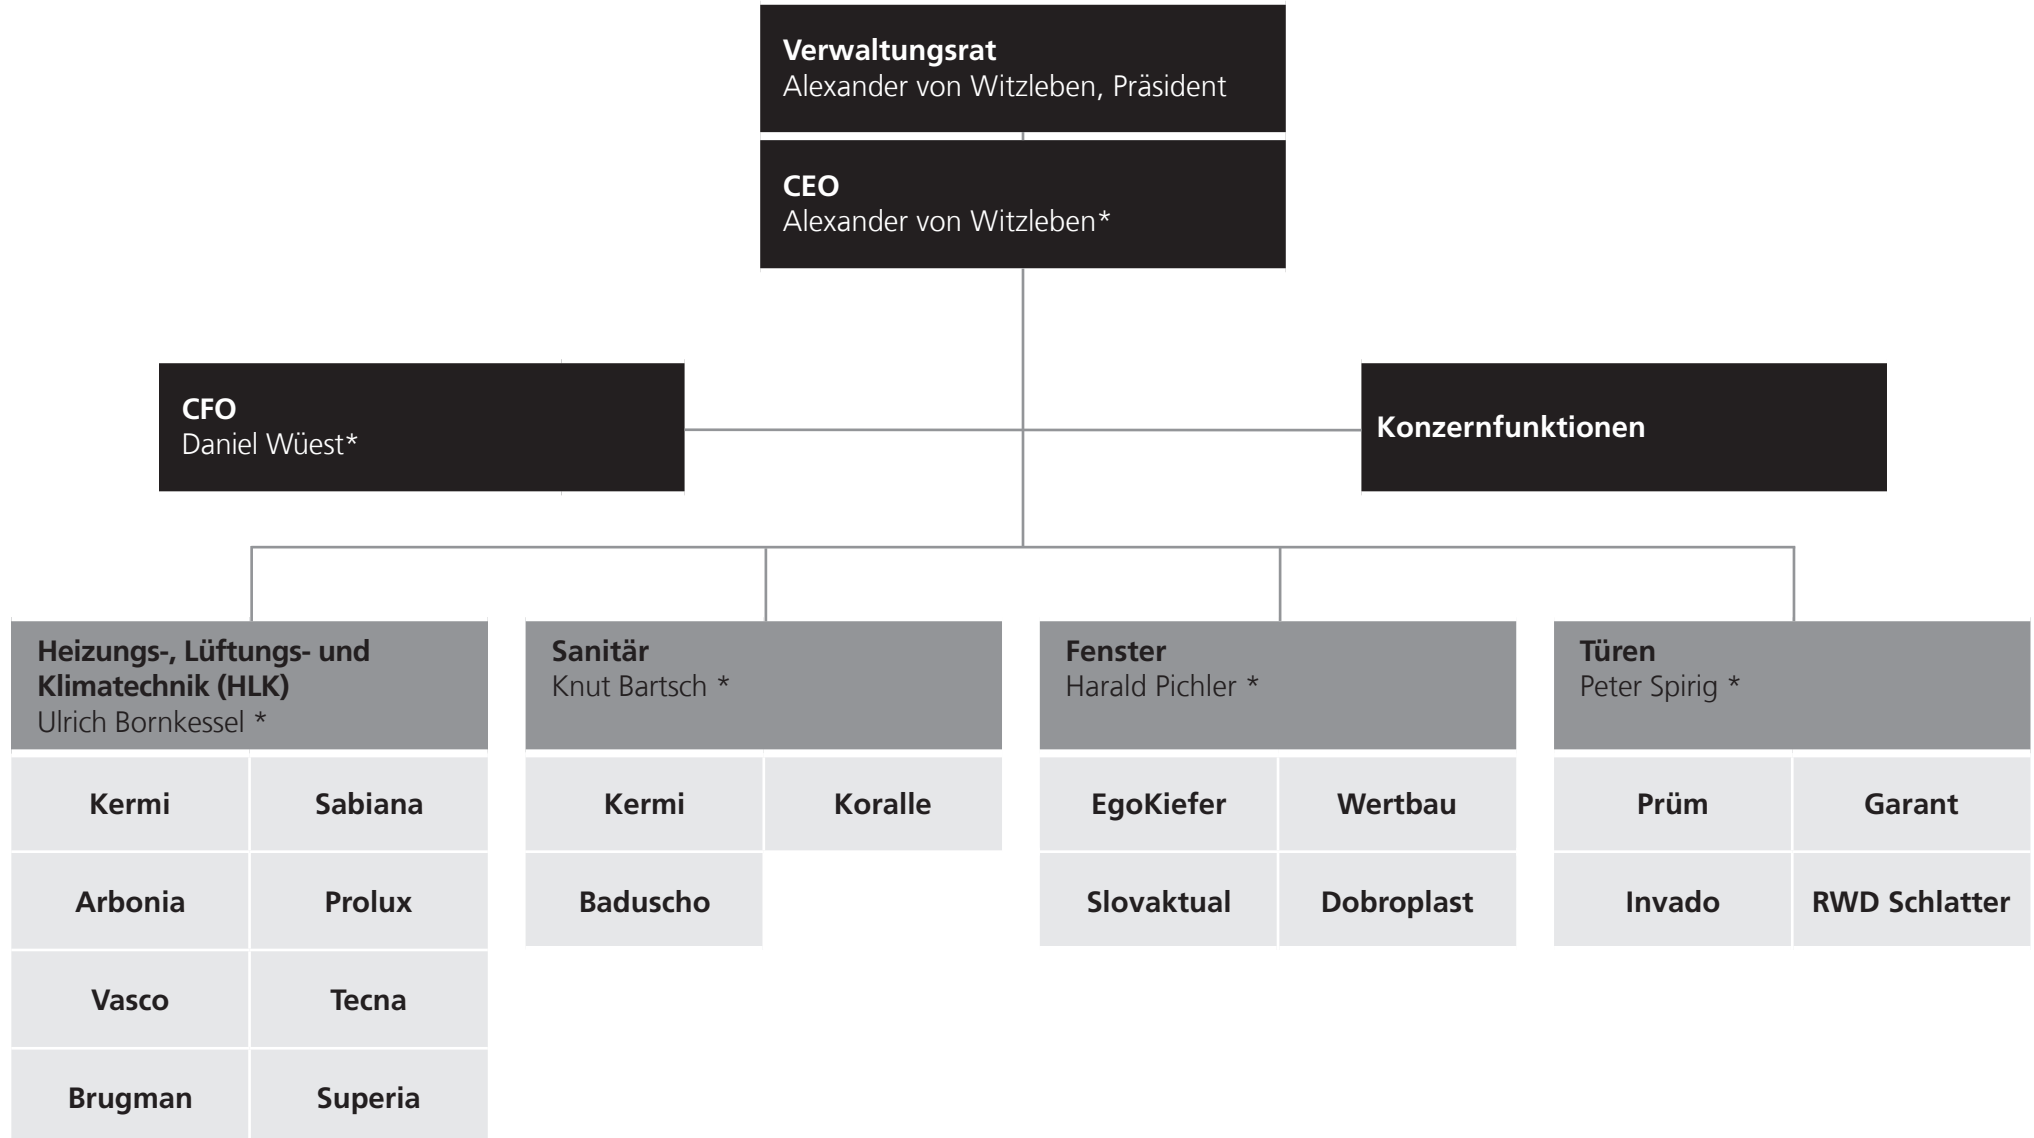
Verwaltungsrat
Alexander von Witzleben, Präsident

CEO
Alexander von Witzleben*

CFO
Daniel Wüest*

Konzernfunktionen

Heizungs-, Lüftungs- und Klimatechnik (HLK)
Ulrich Bornkessel *

Kermi
Sabiana
Arbonia
Prolux
Vasco
Tecna
Brugman
Superia

Sanitär
Knut Bartsch *

Kermi
Koralle
Baduscho

Fenster
Harald Pichler *

EgoKiefer
Wertbau
Slovaktual
Dobroplast

Türen
Peter Spirig *

Prüm
Garant
Invado
RWD Schlatter